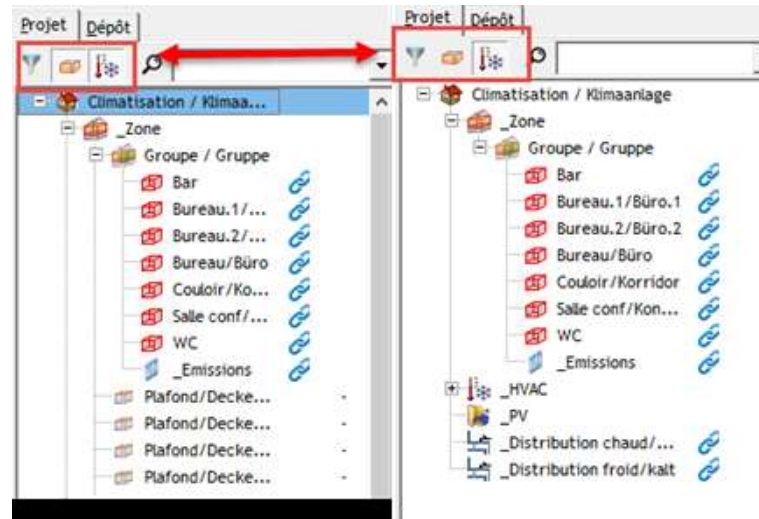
Projet | Dépôt

Climatisation / Klimaa...
_Zone
Groupe / Gruppe
Bar
Bureau.1/...
Bureau.2/...
Bureau/Büro
Couloir/Ko...
Salle conf/...
WC
_Emissions
Plafond/Decke...
Plafond/Decke...
Plafond/Decke...
Plafond/Decke...

Projet | Dépôt

Climatisation / Klimaanlage
_Zone
Groupe / Gruppe
Bar
Bureau.1/Büro.1
Bureau.2/Büro.2
Bureau/Büro
Couloir/Korridor
Salle conf/Kon...
WC
_Emissions
_HVAC
_PV
_Distribution chaud/...
_Distribution froid/kalt